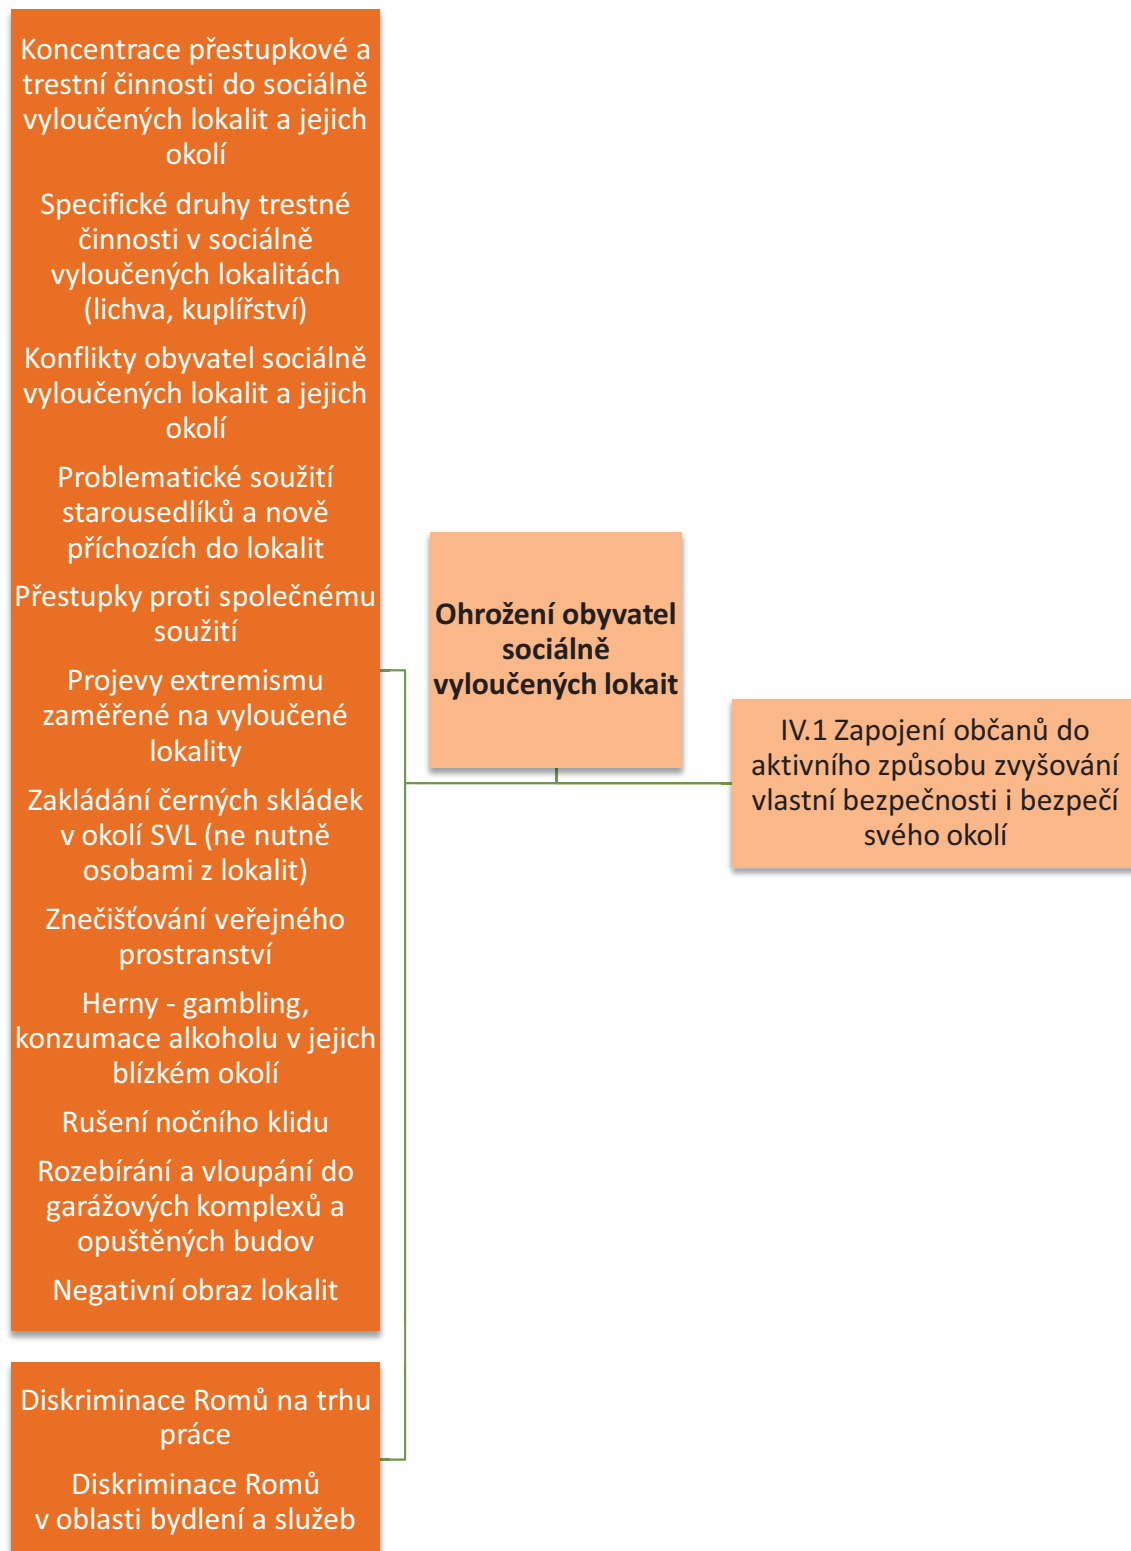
Koncentrace přestupkové a trestní činnosti do sociálně vyloučených lokalit a jejich okolí

Specifické druhy trestné činnosti v sociálně vyloučených lokalitách (lichva, kuplířství)

Konflikty obyvatel sociálně vyloučených lokalit a jejich okolí

Problematické soužití starousedlíků a nově příchozích do lokalit

Přestupky proti společnému soužití

Projevy extremismu zaměřené na vyloučené lokality

Zakládání černých skládek v okolí SVL (ne nutně osobami z lokalit)

Znečišťování veřejného prostranství

Herny - gambling, konzumace alkoholu v jejich blízkém okolí

Rušení nočního klidu

Rozebírání a vloupání do garážových komplexů a opuštěných budov

Negativní obraz lokalit

Diskriminace Romů na trhu práce

Diskriminace Romů v oblasti bydlení a služeb

Ohrožení obyvatel sociálně vyloučených lokait

IV.1 Zapojení občanů do aktivního způsobu zvyšování vlastní bezpečnosti i bezpečí svého okolí